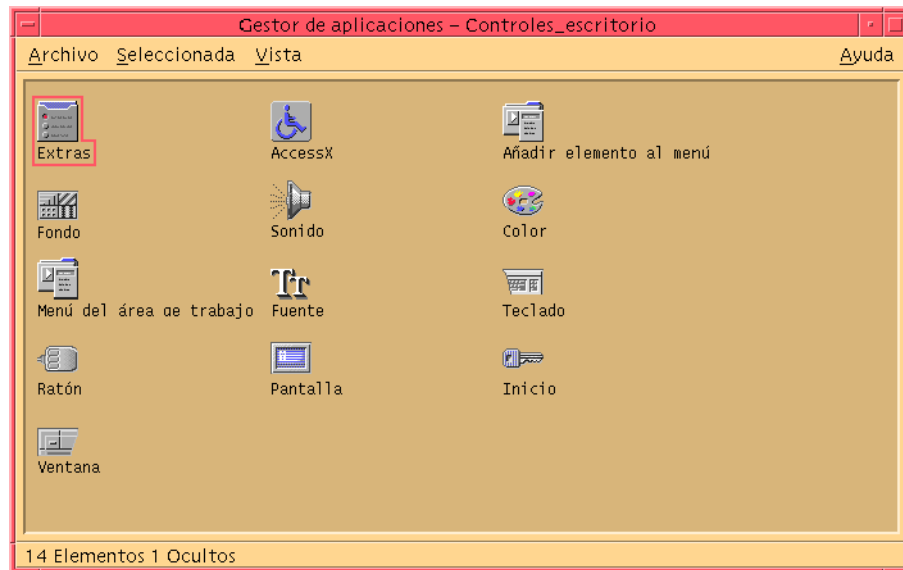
Gestor de aplicaciones – Controles_escritorio

Archivo Seleccionada Vista Ayuda

Extras
AccessX
Añadir elemento al menú
Fondo
Sonido
Color
Menú del área de trabajo
Tr
Fuente
Teclado
Ratón
Pantalla
Inicio
Ventana

14 Elementos 1 Ocultos